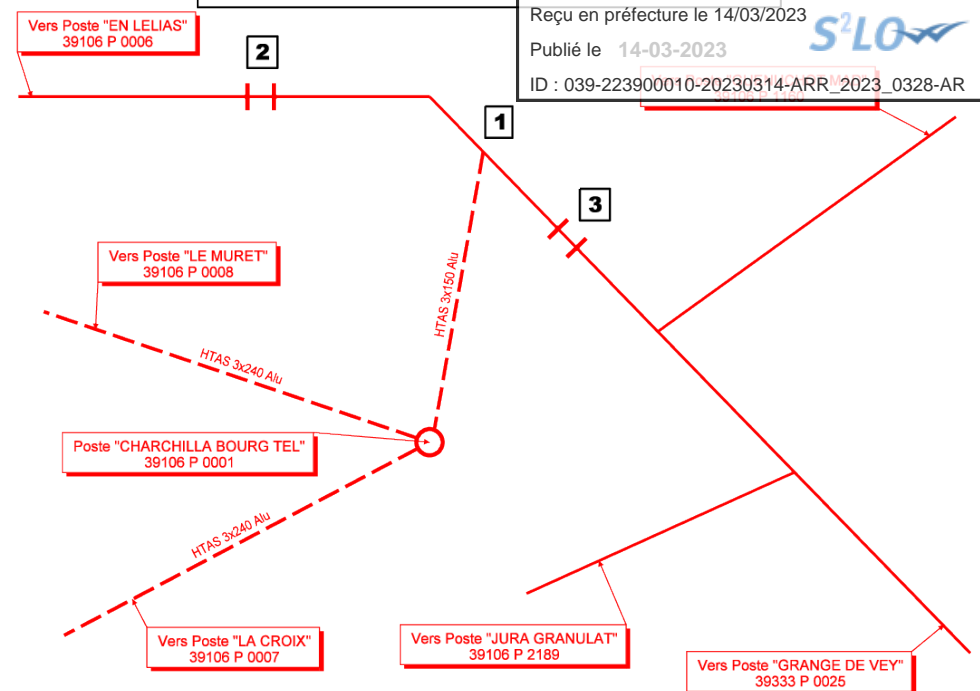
Vers Poste "EN LELIAS"
39106 P 0006

Reçu en préfecture le 14/03/2023

Publié le 14-03-2023

ID : 039-223900010-20230314-ARR_2023_0328-AR

S²LO

2

1

3

Vers Poste "LE MURET"
39106 P 0008

HTAS 3x150 Alu

HTAS 3x240 Alu

Poste "CHARCHILLA BOURG TEL"
39106 P 0001

HTAS 3x240 Alu

Vers Poste "LA CROIX"
39106 P 0007

Vers Poste "JURA GRANULAT"
39106 P 2189

Vers Poste "GRANGE DE VEY"
39333 P 0025